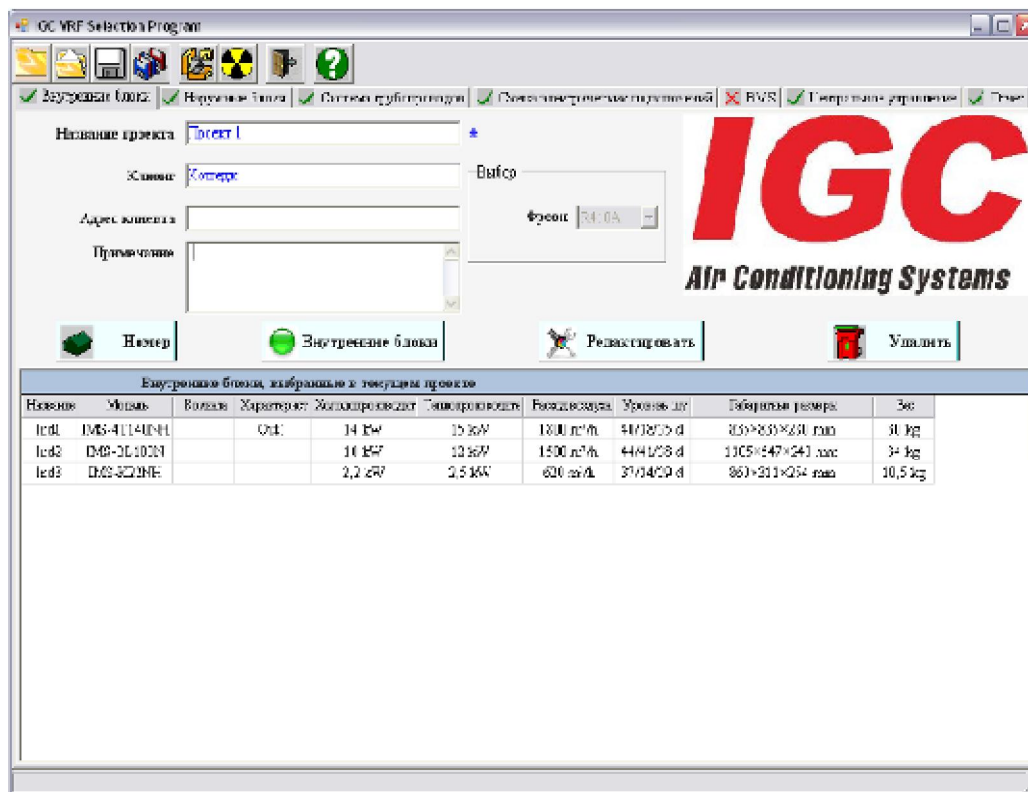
IGC VRF Selection Program

Внутренние блоки | Наружные блоки | Система трубопроводов | Схема электрических подключений | BVS | Centralized управление | Отчет

Название проекта Проект 1 *

Клиент Клиент

Адрес клиента

Примечание

Выбор

Фреон R410A

IGC
Air Conditioning Systems

Новый | Внутренние блоки | Редактировать | Удалить

Внутренние блоки, выбранные в текущем проекте

| Название | Модель | Возлаз | Характерист | Холодопроизводит | Теплопроизводите | Расход воздуха | Уровень шу | Габаритные размеры | Вес |
|---|---|---|---|---|---|---|---|---|---|
| Icd1 | IMS-411140NH | | Out1 | 14 kW | 15 kW | 1800 m³/h | 40/38/35 d | 850×850×230 mm | 30 kg |
| Icd2 | IMS-DL100N | | | 10 kW | 12 kW | 1500 m³/h | 44/41/38 d | 1105×547×240 mm | 34 kg |
| Icd3 | IMS-S22NE | | | 2,2 kW | 2,5 kW | 620 m³/h | 37/34/30 d | 860×311×234 mm | 10,5 kg |